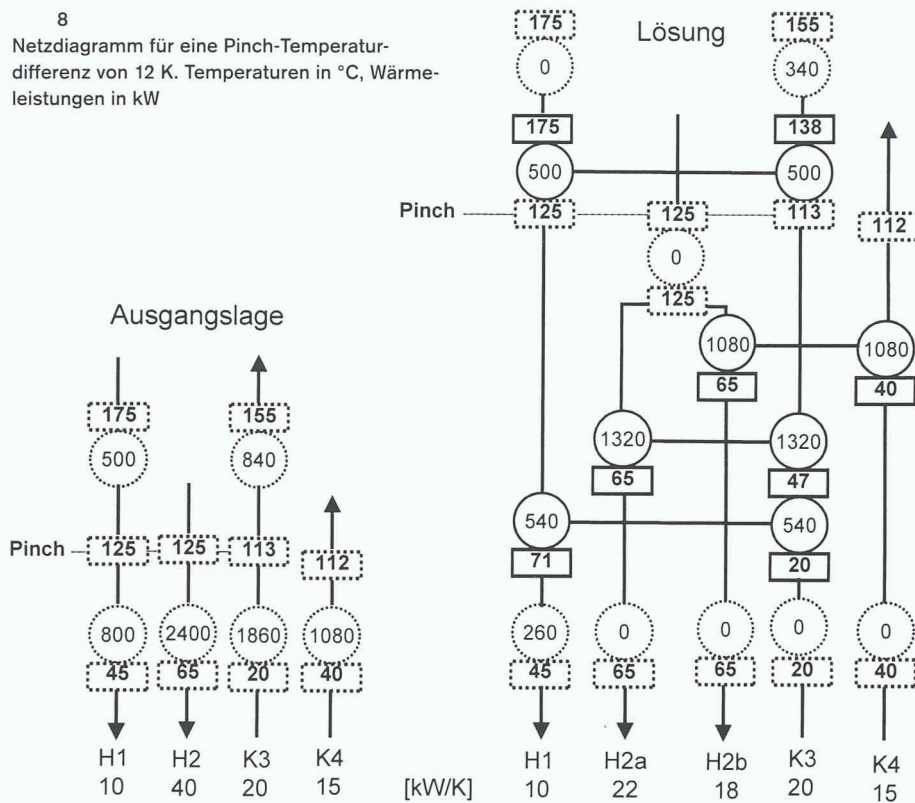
8
Netzdiagramm für eine Pinch-Temperaturdifferenz von 12 K. Temperaturen in °C, Wärmeleistungen in kW

Ausgangslage

175
500
155
840
Pinch
125
125
113
112
800
2400
1860
1080
45
65
20
40
H1
10
H2
40
K3
20
K4
15

[kW/K]

Lösung

175
0
155
340
175
138
500
500
Pinch
125
125
113
112
0
125
1080
1080
65
40
1320
1320
65
47
540
540
71
20
260
0
0
0
0
45
65
65
20
40
H1
10
H2a
22
H2b
18
K3
20
K4
15